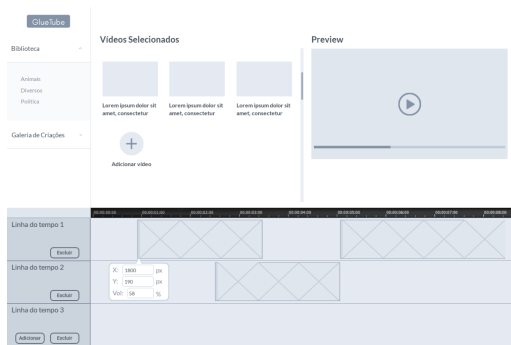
GlueTube

Biblioteca

Animais
Diversos
Política

Galeria de Criações

Vídeos Selecionados

Lorem ipsum dolor sit amet, consectetur

Lorem ipsum dolor sit amet, consectetur

Lorem ipsum dolor sit amet, consectetur

Adicionar vídeo

Preview

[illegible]

Linha do tempo 1
Excluir

Linha do tempo 2
Excluir

X: 1800 px
Y: 190 px
Vol: 58 %

Linha do tempo 3
Adicionar
Excluir